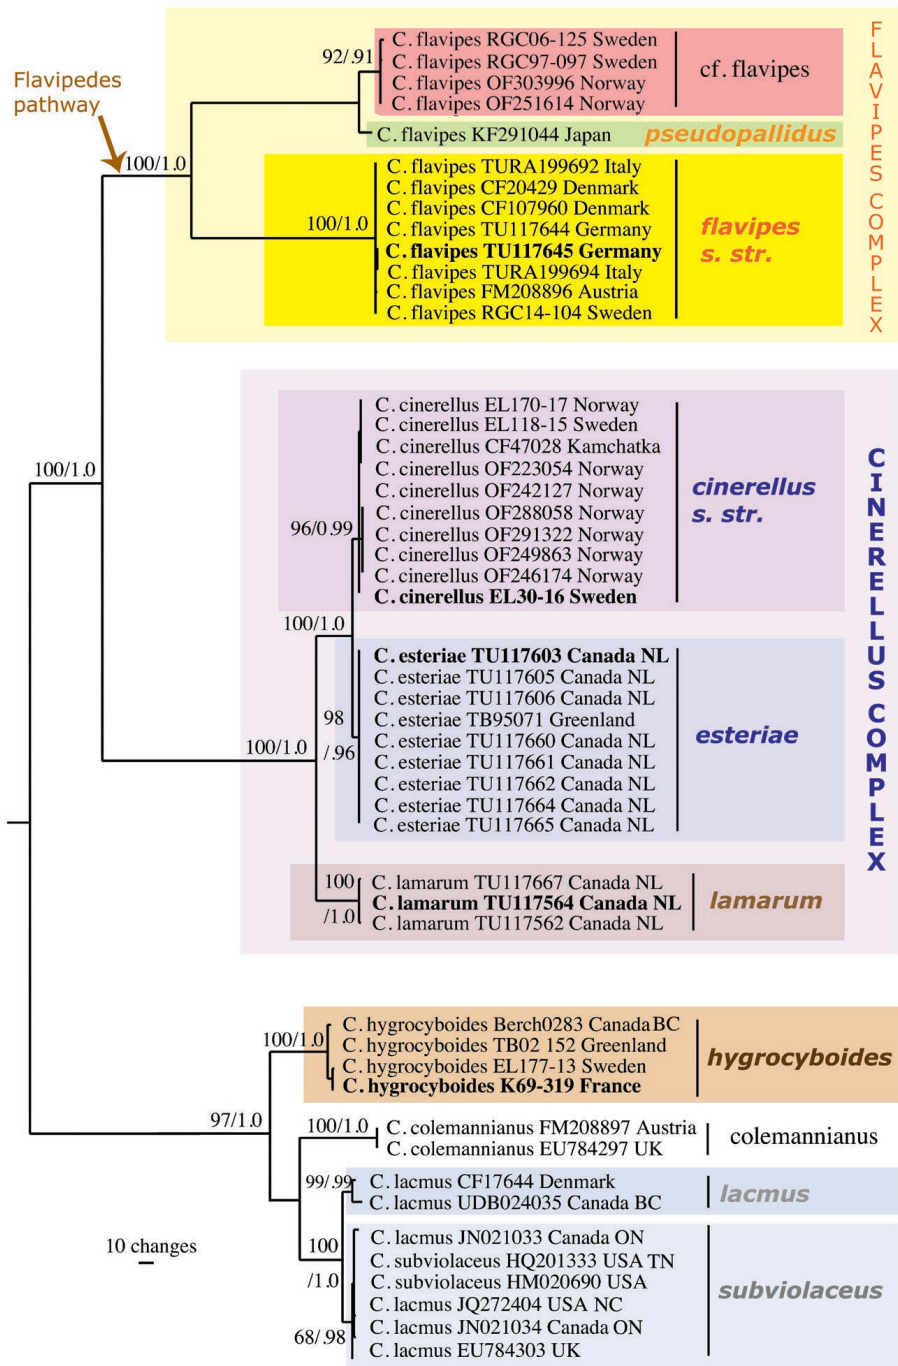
Flavipedes pathway

92/.91
C. flavipes RGC06-125 Sweden
C. flavipes RGC97-097 Sweden
C. flavipes OF303996 Norway
C. flavipes OF251614 Norway
cf. flavipes

C. flavipes KF291044 Japan
pseudopallidus

100/1.0
100/1.0
C. flavipes TURA199692 Italy
C. flavipes CF20429 Denmark
C. flavipes CF107960 Denmark
C. flavipes TU117644 Germany
**C. flavipes TU117645 Germany**
C. flavipes TURA199694 Italy
C. flavipes FM208896 Austria
C. flavipes RGC14-104 Sweden
flavipes s. str.

FLAVIPES COMPLEX

100/1.0

C. cinerellus EL170-17 Norway
C. cinerellus EL118-15 Sweden
C. cinerellus CF47028 Kamchatka
C. cinerellus OF223054 Norway
C. cinerellus OF242127 Norway
C. cinerellus OF288058 Norway
C. cinerellus OF291322 Norway
C. cinerellus OF249863 Norway
C. cinerellus OF246174 Norway
**C. cinerellus EL30-16 Sweden**
96/0.99
cinerellus s. str.

100/1.0

**C. esteriae TU117603 Canada NL**
C. esteriae TU117605 Canada NL
C. esteriae TU117606 Canada NL
C. esteriae TB95071 Greenland
C. esteriae TU117660 Canada NL
C. esteriae TU117661 Canada NL
C. esteriae TU117662 Canada NL
C. esteriae TU117664 Canada NL
C. esteriae TU117665 Canada NL
98 /.96
100/1.0
esteriae

100 /1.0
C. lamarum TU117667 Canada NL
**C. lamarum TU117564 Canada NL**
C. lamarum TU117562 Canada NL
lamarum

CINERELLUS COMPLEX

100/1.0
C. hygrocyboides Berch0283 Canada BC
C. hygrocyboides TB02 152 Greenland
C. hygrocyboides EL177-13 Sweden
**C. hygrocyboides K69-319 France**
hygrocyboides

97/1.0

100/1.0
C. colemannianus FM208897 Austria
C. colemannianus EU784297 UK
colemannianus

99/.99
C. lacmus CF17644 Denmark
C. lacmus UDB024035 Canada BC
lacmus

10 changes

100 /1.0
68/.98
C. lacmus JN021033 Canada ON
C. subviolaceus HQ201333 USA TN
C. subviolaceus HM020690 USA
C. lacmus JQ272404 USA NC
C. lacmus JN021034 Canada ON
C. lacmus EU784303 UK
subviolaceus